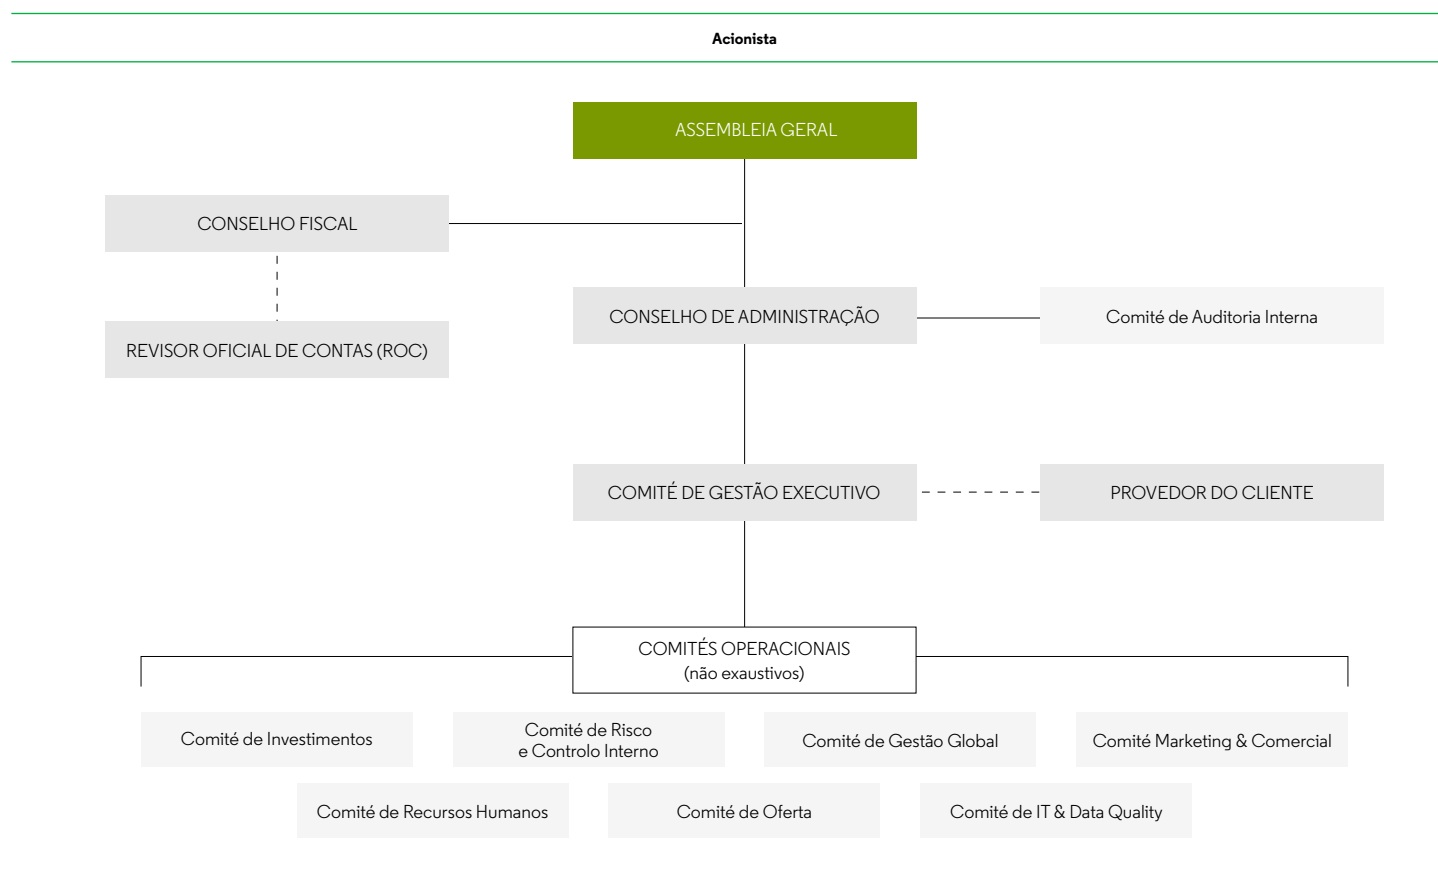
Acionista

ASSEMBLEIA GERAL

CONSELHO FISCAL

REVISOR OFICIAL DE CONTAS (ROC)

CONSELHO DE ADMINISTRAÇÃO

Comité de Auditoria Interna

COMITÉ DE GESTÃO EXECUTIVO

PROVEDOR DO CLIENTE

COMITÉS OPERACIONAIS
(não exaustivos)

Comité de Investimentos

Comité de Risco
e Controlo Interno

Comité de Gestão Global

Comité Marketing & Comercial

Comité de Recursos Humanos

Comité de Oferta

Comité de IT & Data Quality